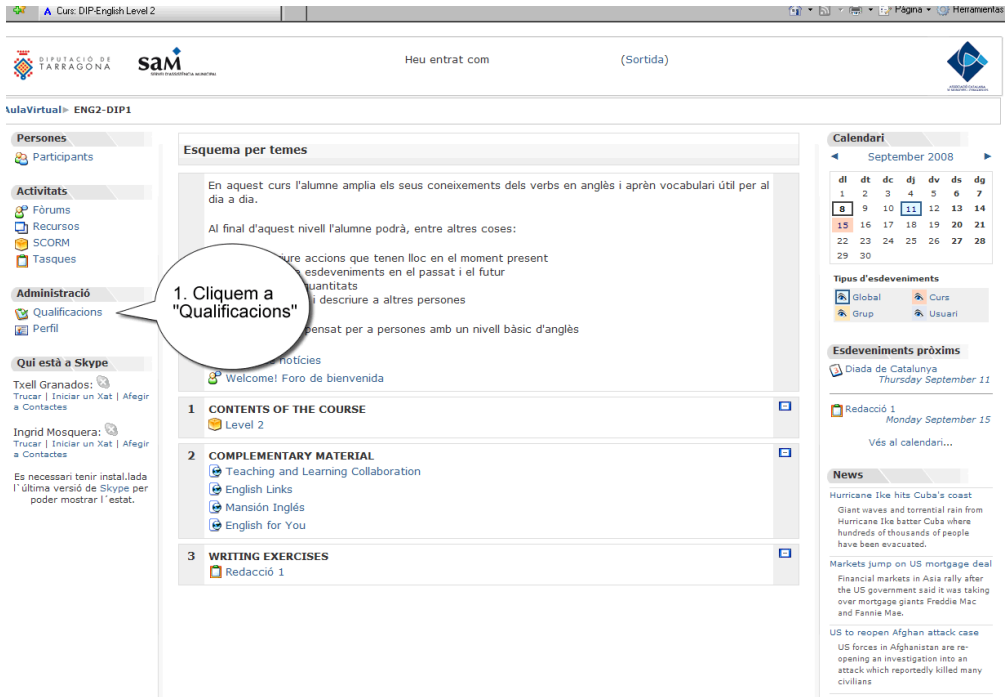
Curs: DIP-English Level 2

Pàgina ▾ Herramientas

DIPUTACIÓ DE TARRAGONA

sam

Heu entrat com (Sortida)

AulaVirtual ▸ ENG2-DIP1

Persones
Participants

Activitats
Fòrums
Recursos
SCORM
Tasques

Administració
Qualificacions
Perfil

Qui està a Skype
Txell Granados:
Trucar | Iniciar un Xat | Afegir a Contactes

Ingrid Mosquera:
Trucar | Iniciar un Xat | Afegir a Contactes

Es necessari tenir instal.lada l´última versió de Skype per poder mostrar l´estat.

1. Cliquem a "Qualificacions"

Esquema per temes

En aquest curs l'alumne amplia els seus coneixements dels verbs en anglès i aprèn vocabulari útil per al dia a dia.

Al final d'aquest nivell l'alumne podrà, entre altres coses:

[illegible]ure accions que tenen lloc en el moment present
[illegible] esdeveniments en el passat i el futur
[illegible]uantitats
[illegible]i descriure a altres persones

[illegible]pensat per a persones amb un nivell bàsic d'anglès

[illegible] notícies
Welcome! Foro de bienvenida

1 CONTENTS OF THE COURSE
Level 2

2 COMPLEMENTARY MATERIAL
Teaching and Learning Collaboration
English Links
Mansión Inglés
English for You

3 WRITING EXERCISES
Redacció 1

Calendari
◄ September 2008 ►

| dl | dt | dc | dj | dv | ds | dg |
|---|---|---|---|---|---|---|
| 1 | 2 | 3 | 4 | 5 | 6 | 7 |
| 8 | 9 | 10 | 11 | 12 | 13 | 14 |
| 15 | 16 | 17 | 18 | 19 | 20 | 21 |
| 22 | 23 | 24 | 25 | 26 | 27 | 28 |
| 29 | 30 | | | | | |

Tipus d'esdeveniments
Global Curs
Grup Usuari

Esdeveniments pròxims
Diada de Catalunya
Thursday September 11

Redacció 1
Monday September 15

Vés al calendari...

News
Hurricane Ike hits Cuba's coast
Giant waves and torrential rain from Hurricane Ike batter Cuba where hundreds of thousands of people have been evacuated.

Markets jump on US mortgage deal
Financial markets in Asia rally after the US government said it was taking over mortgage giants Freddie Mac and Fannie Mae.

US to reopen Afghan attack case
US forces in Afghanistan are re-opening an investigation into an attack which reportedly killed many civilians